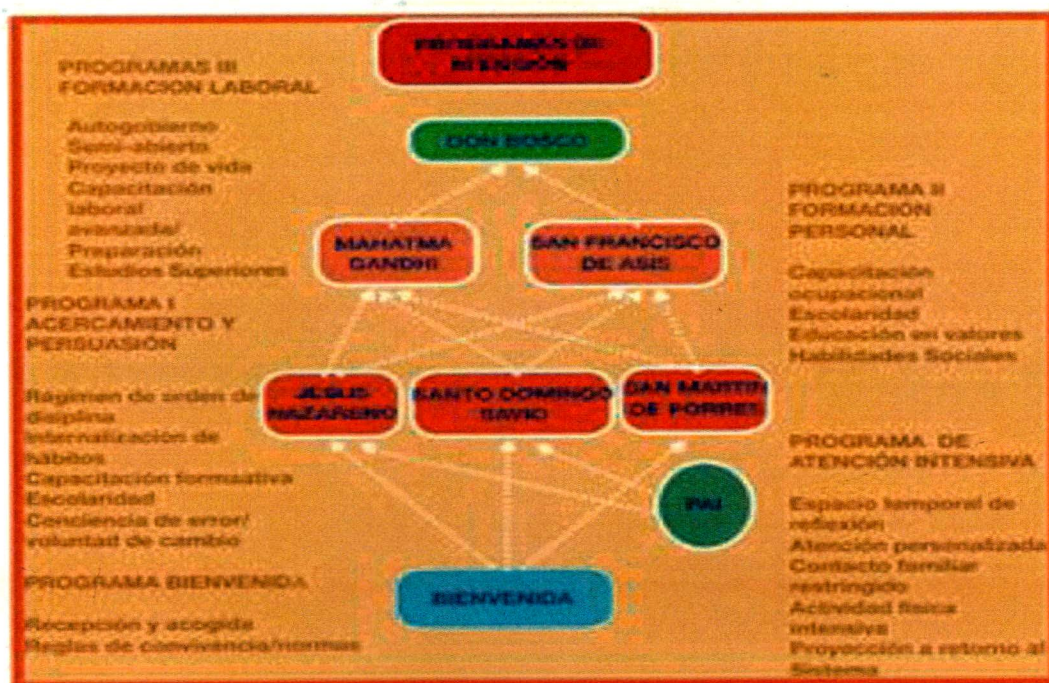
PROGRAMAS DE ATENCIÓN

PROGRAMAS III FORMACION LABORAL

Autogobierno
Semi-abierta
Proyecto de vida
Capacitación laboral avanzada/
Preparación
Estudios Superiores

DON BOSCO

PROGRAMA II FORMACION PERSONAL

Capacitación ocupacional
Escolaridad
Educación en valores
Habilidades Sociales

MAHATMA GANDHI

SAN FRANCISCO DE ASIS

PROGRAMA I ACERCAMIENTO Y PERSUASIÓN

Régimen de orden de disiplina
Internalización de hábitos
Capacitación formativa
Escolaridad
Conciencia de error/ voluntad de cambio

JESUS NAZARENO

SANTO DOMINGO SAVIO

SAN MARTIN DE PORRES

PROGRAMA DE ATENCIÓN INTENSIVA

PAI

Espacio temporal de reflexión
Atención personalizada
Contacto familiar restringido
Actividad física intensiva
Proyección a retorno al Sistema

PROGRAMA BIENVENIDA

Recepción y acogida
Reglas de convivencia/normas

BIENVENIDA